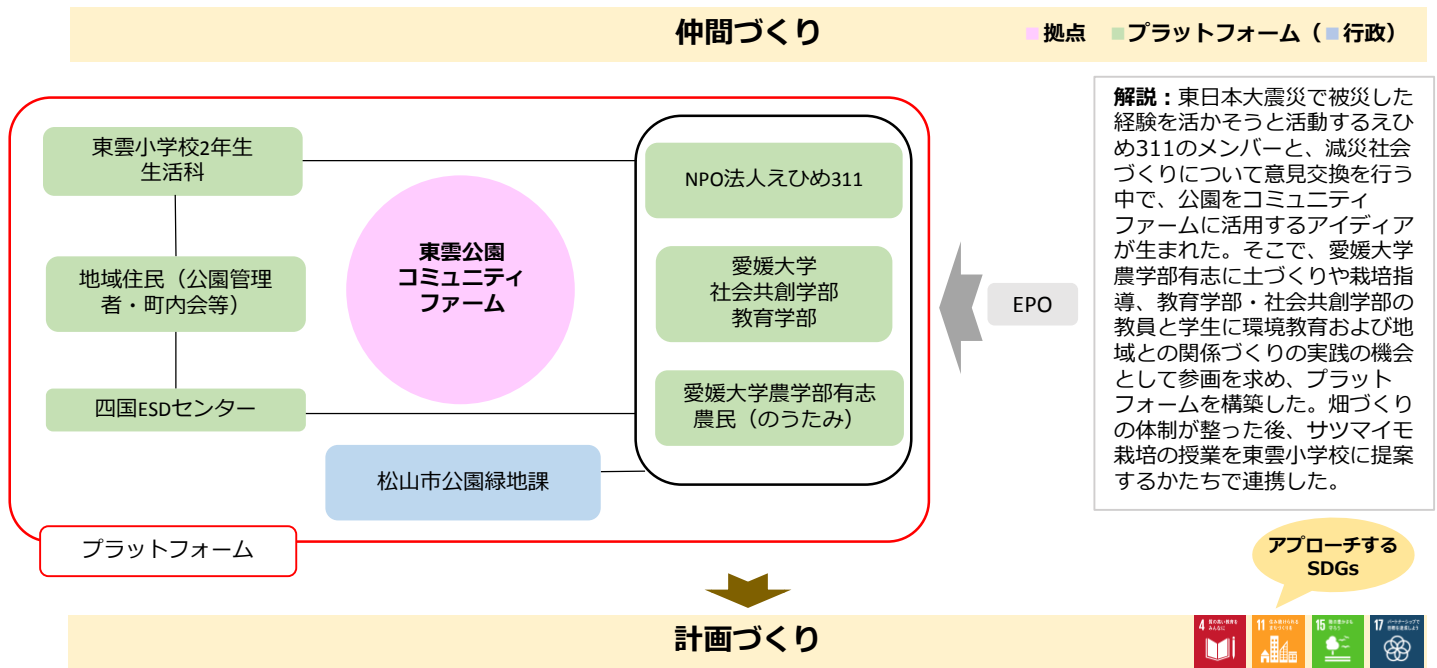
仲間づくり

■拠点　■プラットフォーム（■行政）

東雲小学校2年生
生活科

地域住民（公園管理者・町内会等）

四国ESDセンター

東雲公園
コミュニティ
ファーム

松山市公園緑地課

NPO法人えひめ311

愛媛大学
社会共創学部
教育学部

愛媛大学農学部有志
農民（のうたみ）

EPO

プラットフォーム

解説：東日本大震災で被災した経験を活かそうと活動するえひめ311のメンバーと、減災社会づくりについて意見交換を行う中で、公園をコミュニティファームに活用するアイディアが生まれた。そこで、愛媛大学農学部有志に土づくりや栽培指導、教育学部・社会共創学部の教員と学生に環境教育および地域との関係づくりの実践の機会として参画を求め、プラットフォームを構築した。畑づくりの体制が整った後、サツマイモ栽培の授業を東雲小学校に提案するかたちで連携した。

アプローチする
SDGs

4　11　15　17

計画づくり